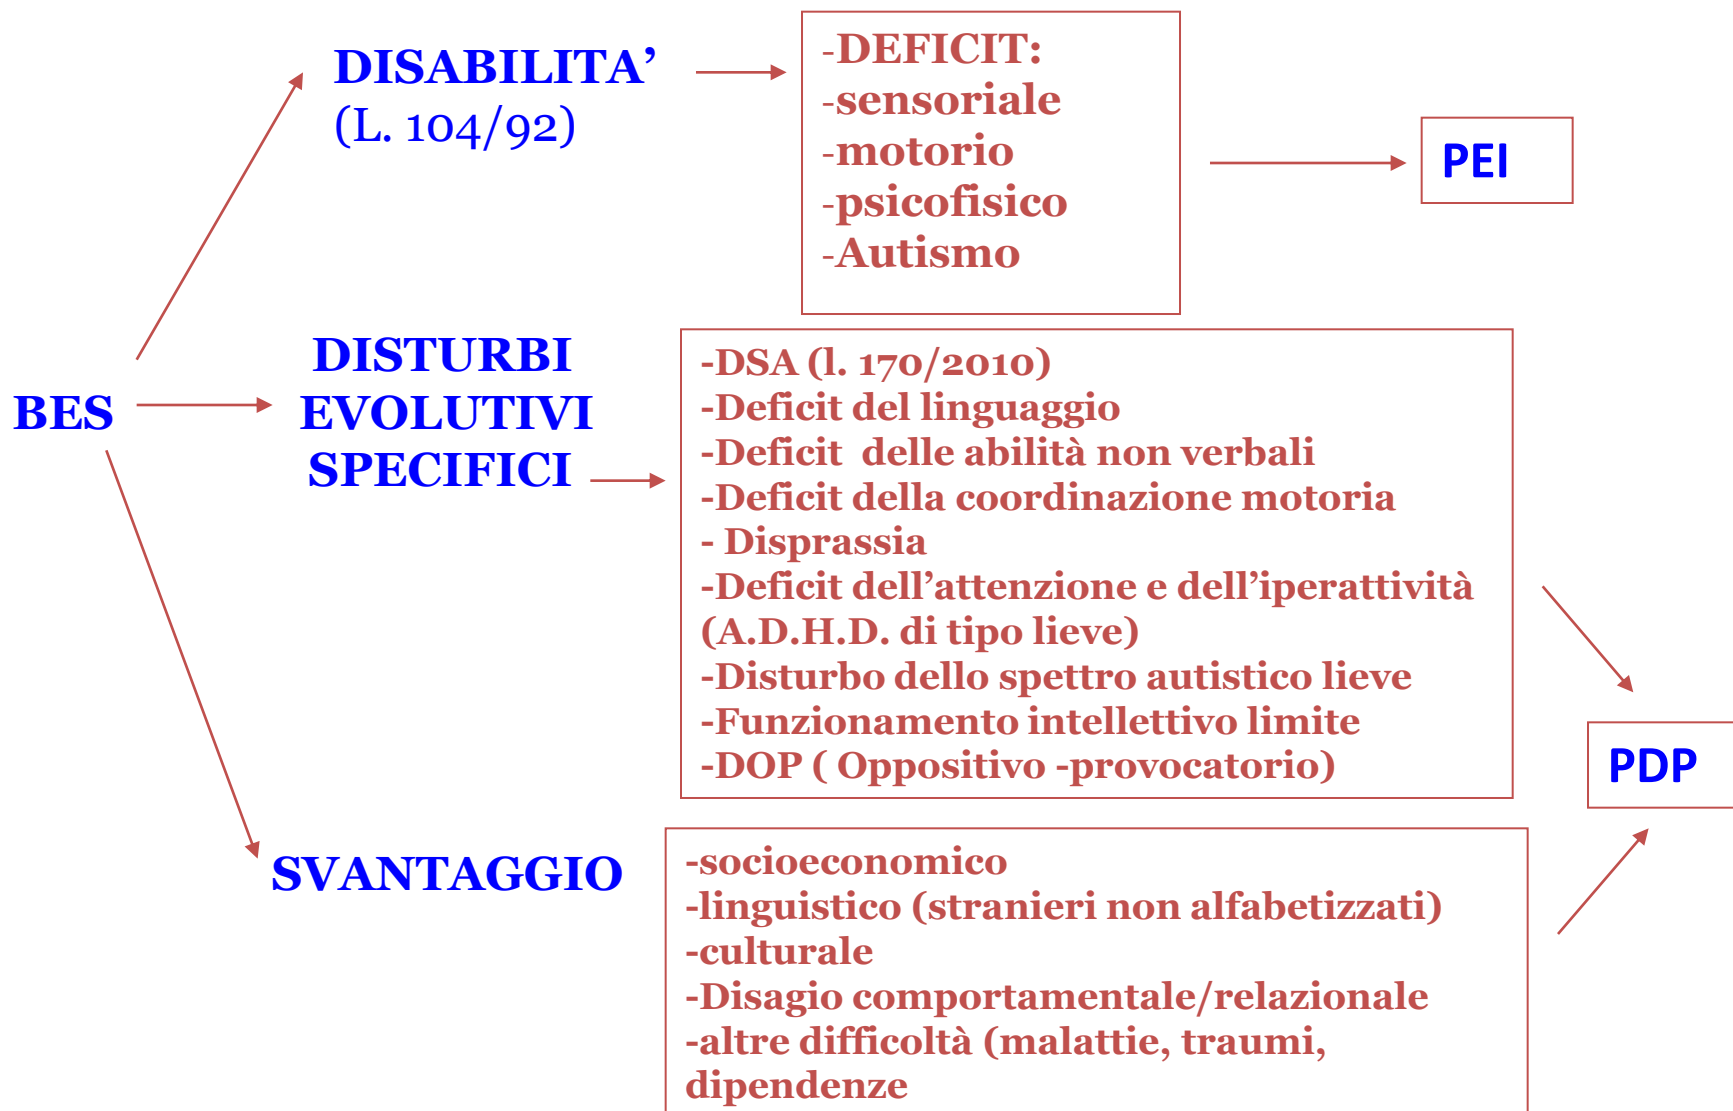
BES

DISABILITA'
(L. 104/92)

-DEFICIT:
-sensoriale
-motorio
-psicofisico
-Autismo

PEI

DISTURBI EVOLUTIVI SPECIFICI

-DSA (l. 170/2010)
-Deficit del linguaggio
-Deficit delle abilità non verbali
-Deficit della coordinazione motoria
- Disprassia
-Deficit dell'attenzione e dell'iperattività (A.D.H.D. di tipo lieve)
-Disturbo dello spettro autistico lieve
-Funzionamento intellettivo limite
-DOP ( Oppositivo -provocatorio)

PDP

SVANTAGGIO

-socioeconomico
-linguistico (stranieri non alfabetizzati)
-culturale
-Disagio comportamentale/relazionale
-altre difficoltà (malattie, traumi, dipendenze